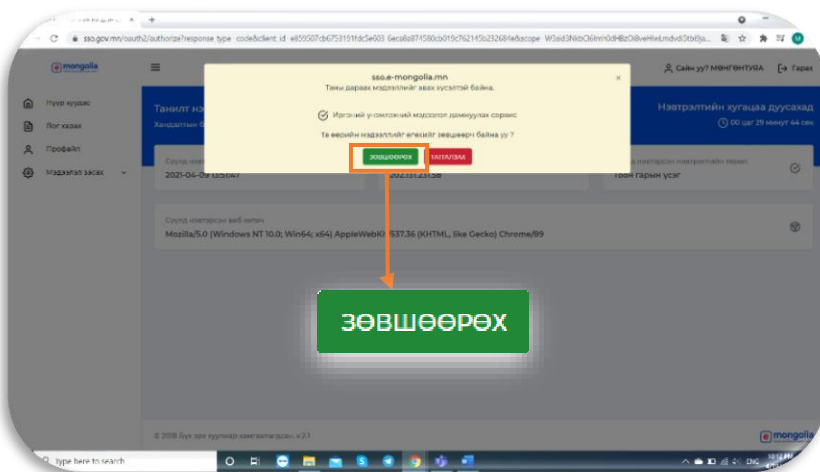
sso.gov.mn/oauth2/authorize?response_type=code&client_id=e859507cb6753191fdc5e603 6eca6a874580cb015c762145b232684e&scope=W3sid3NkbCI6Imh0dHBzOi8veHlwLmdvdi5tbi9jo...

mongolia

Нүүр хуудас
Лог хараx
Профайл
Мэдээлэл засах

Танилт нэ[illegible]
Хандалтын б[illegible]

Сүүлд нэв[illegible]
2021-04-09 13:51:47

2023.1.231.58

Сүүлд нэвтэрсэн нэвтрэлтийн төрөл
Төрийн гарын үсэг

Сүүлд нэвтэрсэн веб хөтөч
Mozilla/5.0 (Windows NT 10.0; Win64; x64) AppleWebKit/537.36 (KHTML, like Gecko) Chrome/89

Нэвтрэлтийн хугацаа дуусахад
00 цаг 29 минут 44 сек

Сайн уу? МӨНГӨНТУЯА
Гарах

sso.e-mongolia.mn
Таны дараах мэдээллийг авах хүсэлтэй байна.
Иргэний у-смлээний мэдээлэл дамжуулах сервис
Та өөрийн мэдээллийг өгөхийг зөвшөөрч байна уу ?
ЗӨВШӨӨРӨХ
ТАТГАЛЗАХ

ЗӨВШӨӨРӨХ

© 2018 Бүх эрх хуулиар хамгаалагдсан. v.2.1

mongolia

Type here to search
ENG